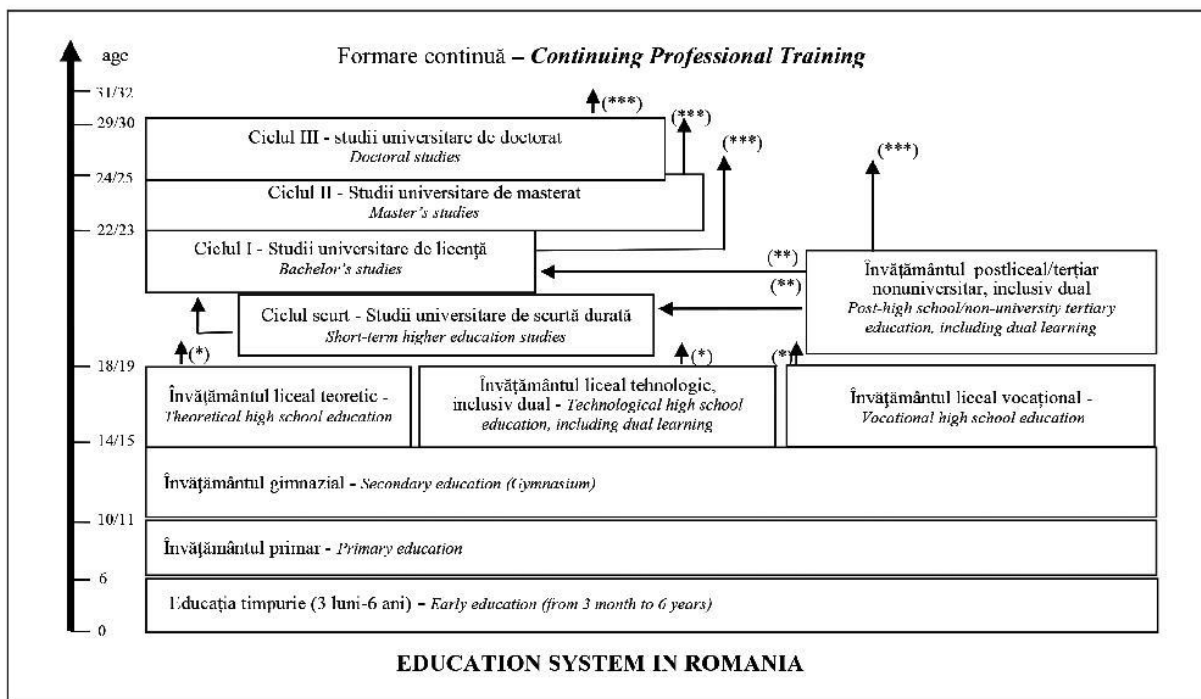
age

Formare continuă – *Continuing Professional Training*

31/32

29/30

24/25

22/23

18/19

14/15

10/11

6

0

(***)

(***)

(***)

(***)

Ciclul III - studii universitare de doctorat
*Doctoral studies*

Ciclul II - Studii universitare de masterat
*Master's studies*

Ciclul I - Studii universitare de licență
*Bachelor's studies*

(**)

(**)

Învățământul postliceal/terțiar nonuniversitar, inclusiv dual
*Post-high school/non-university tertiary education, including dual learning*

Ciclul scurt - Studii universitare de scurtă durată
*Short-term higher education studies*

(*)

(*)

(*)

Învățământul liceal teoretic - *Theoretical high school education*

Învățământul liceal tehnologic, inclusiv dual - *Technological high school education, including dual learning*

Învățământul liceal vocațional - *Vocational high school education*

Învățământul gimnazial - *Secondary education (Gymnasium)*

Învățământul primar - *Primary education*

Educația timpurie (3 luni-6 ani) – *Early education (from 3 month to 6 years)*

EDUCATION SYSTEM IN ROMANIA